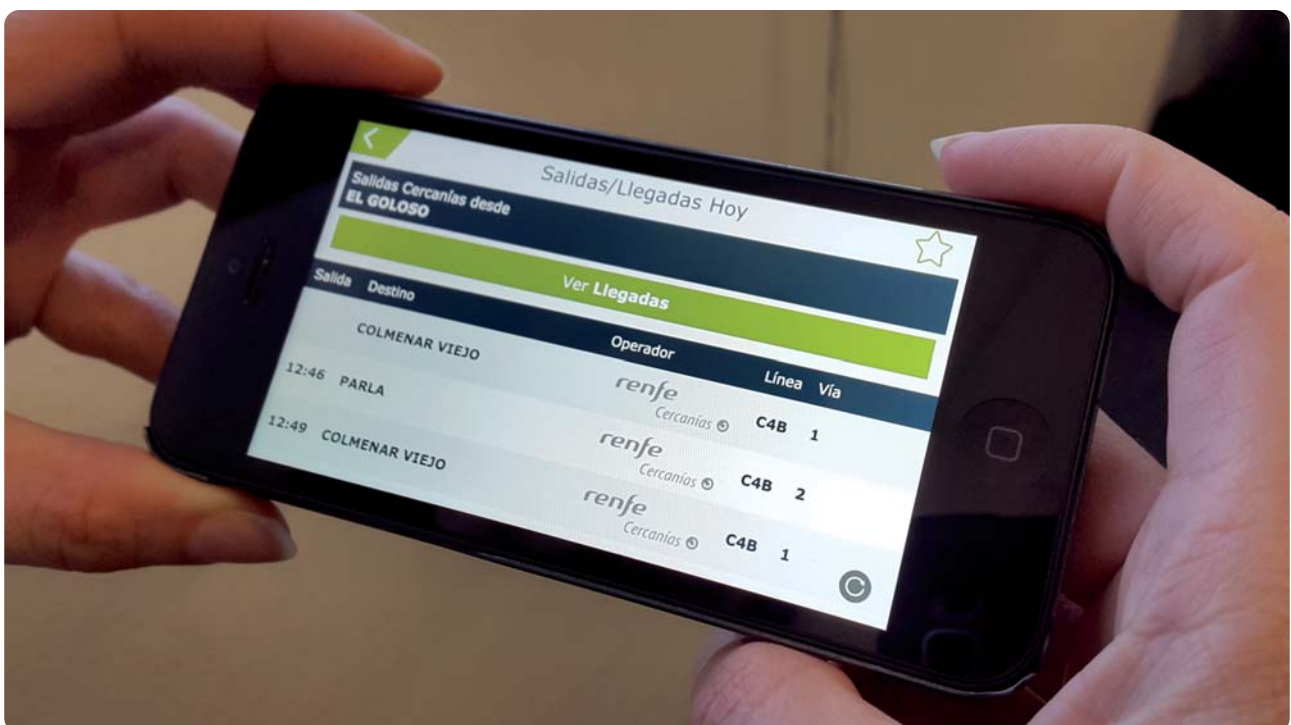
Salidas/Llegadas Hoy

Salidas Cercanías desde
EL GOLOSO

Ver Llegadas

| Salida | Destino | Operador | Línea | Vía |
|---|---|---|---|---|
| | COLMENAR VIEJO | renfe Cercanías | C4B | 1 |
| 12:46 | PARLA | renfe Cercanías | C4B | 2 |
| 12:49 | COLMENAR VIEJO | renfe Cercanías | C4B | 1 |